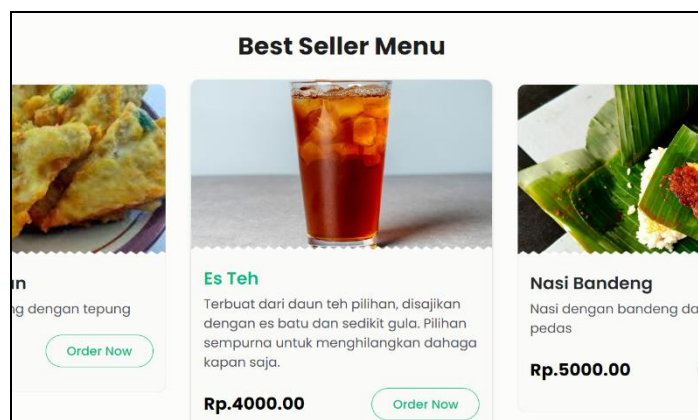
Best Seller Menu

n
g dengan tepung

Order Now

Es Teh
Terbuat dari daun teh pilihan, disajikan dengan es batu dan sedikit gula. Pilihan sempurna untuk menghilangkan dahaga kapan saja.

Rp.4000.00

Order Now

Nasi Bandeng
Nasi dengan bandeng da pedas

Rp.5000.00